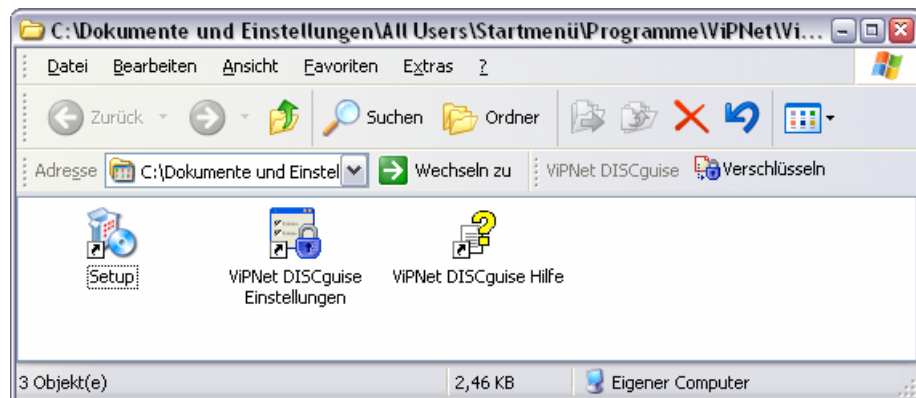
C:\Dokumente und Einstellungen\All Users\Startmenü\Programme\ViPNet\Vi...

Datei Bearbeiten Ansicht Favoriten Extras ?

Zurück Suchen Ordner

Adresse C:\Dokumente und Einstel Wechseln zu ViPNet DISCguise Verschlüsseln

Setup

ViPNet DISCguise Einstellungen

ViPNet DISCguise Hilfe

3 Objekt(e) 2,46 KB Eigener Computer